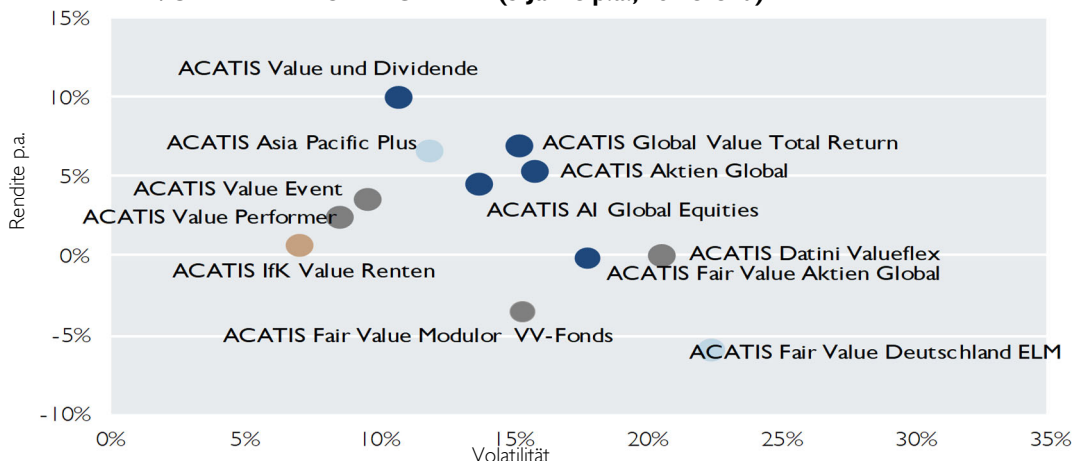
15%
10%
5%
0%
-5%
-10%
Rendite p.a.

ACATIS Value und Dividende
ACATIS Asia Pacific Plus
ACATIS Global Value Total Return
ACATIS Aktien Global
ACATIS Value Event
ACATIS Value Performer
ACATIS AI Global Equities
ACATIS Datini Valueflex
ACATIS Fair Value Aktien Global
ACATIS IfK Value Renten
ACATIS Fair Value Modulor VV-Fonds
ACATIS Fair Value Deutschland ELM

0%
5%
10%
15%
20%
25%
30%
35%
Volatilität